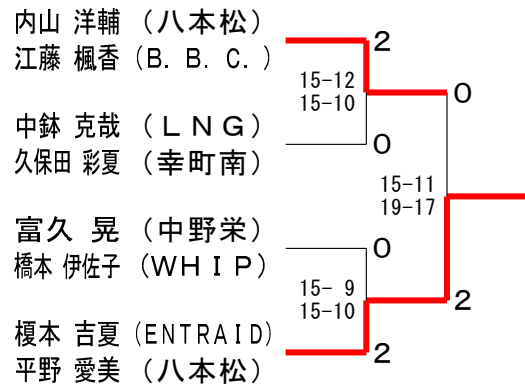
内山 洋輔 （八本松）
江藤 楓香（B. B. C.）

2

15-12
15-10

0

中鉢 克哉 （ＬＮＧ）
久保田 彩夏 （幸町南）

0

15-11
19-17

富久 晃 （中野栄）
橋本 伊佐子 （ＷＨＩＰ）

0

15- 9
15-10

2

榎本 吉夏（ENTRAID）
平野 愛美 （八本松）

2